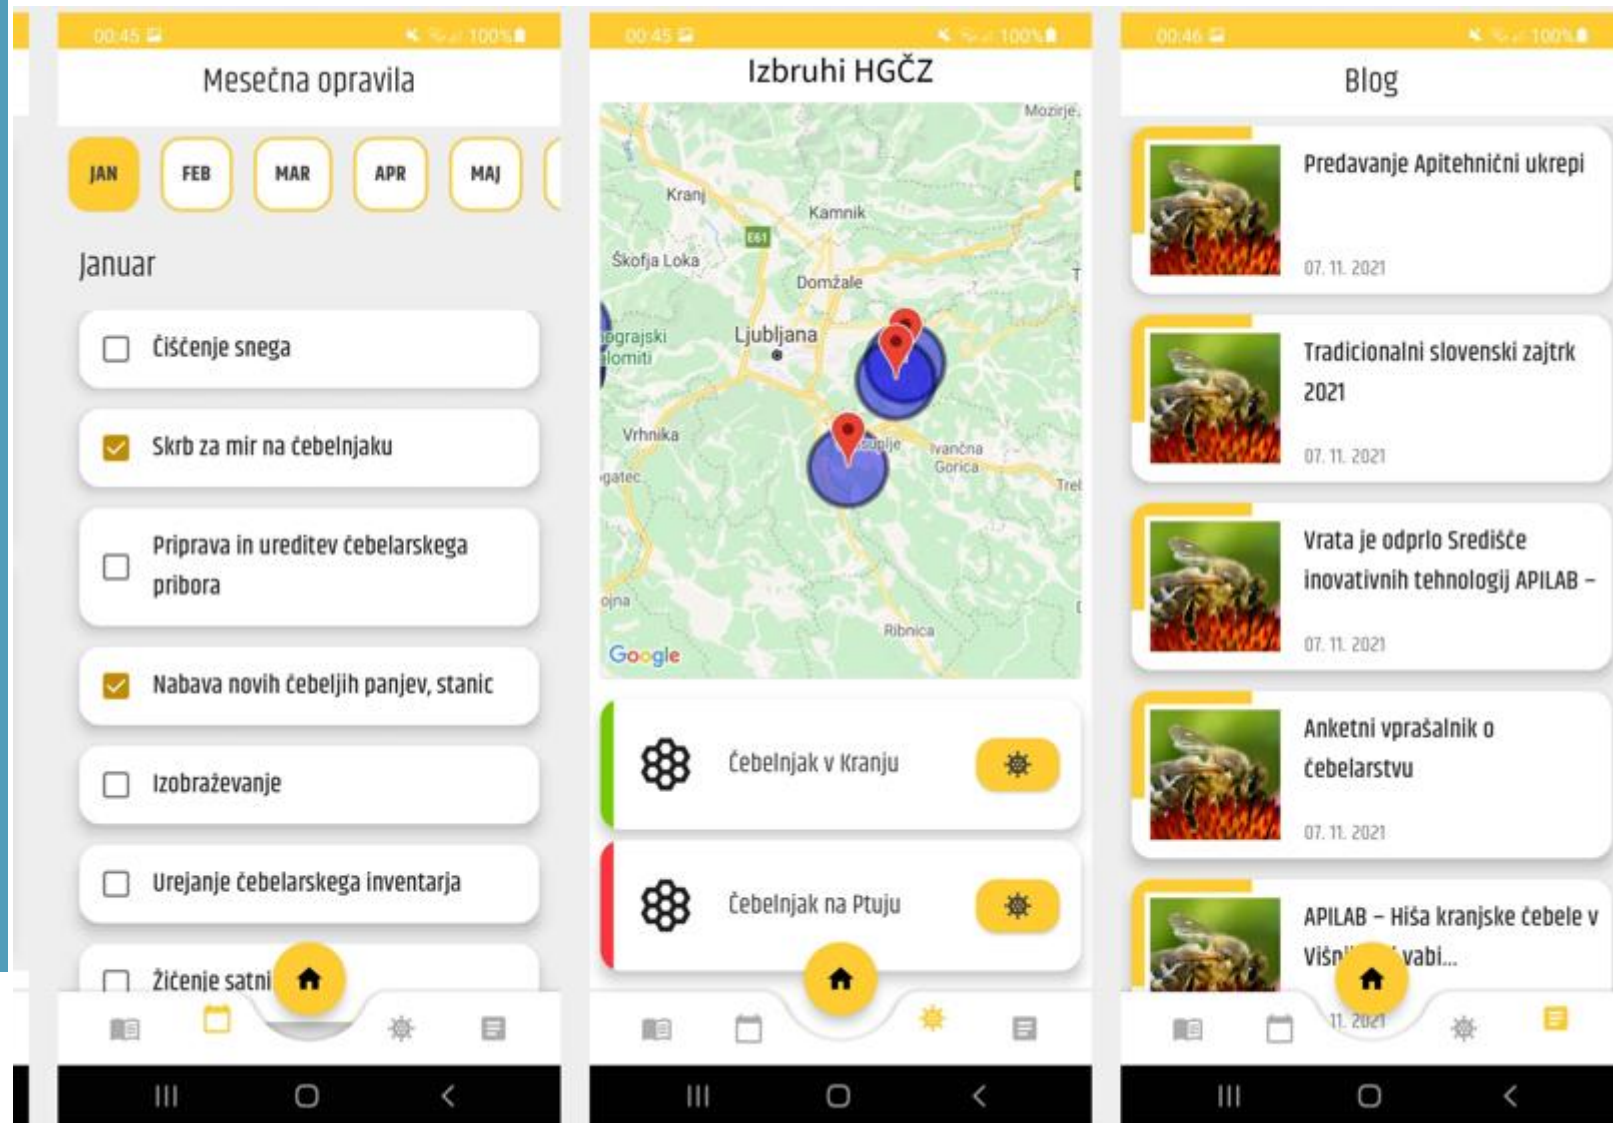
00:45 100%

Mesečna opravila

JAN FEB MAR APR MAJ

Januar

Čiščenje snega

Skrb za mir na čebelnjaku

Priprava in ureditev čebelarskega pribora

Nabava novih čebeljih panjev, stanic

Izobraževanje

Urejanje čebelarskega inventarja

Žičenje satni

00:45 100%

Izbruhi HGČZ

Mozirje
Kranj
Kamnik
E61
Škofja Loka
Domžale
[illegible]ograjski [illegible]lomiti
Ljubljana
Vrhnika
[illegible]gatec
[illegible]uplje
Ivančna Gorica
Treb
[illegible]ojna
Ribnica
Google

Čebelnjak v Kranju

Čebelnjak na Ptuju

00:46 100%

Blog

Predavanje Apitehnični ukrepi

07. 11. 2021

Tradicionalni slovenski zajtrk 2021

07. 11. 2021

Vrata je odprlo Središče inovativnih tehnologij APILAB –

07. 11. 2021

Anketni vprašalnik o čebelarstvu

07. 11. 2021

APILAB – Hiša kranjske čebele v Višn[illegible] vabi...

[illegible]11. 2021